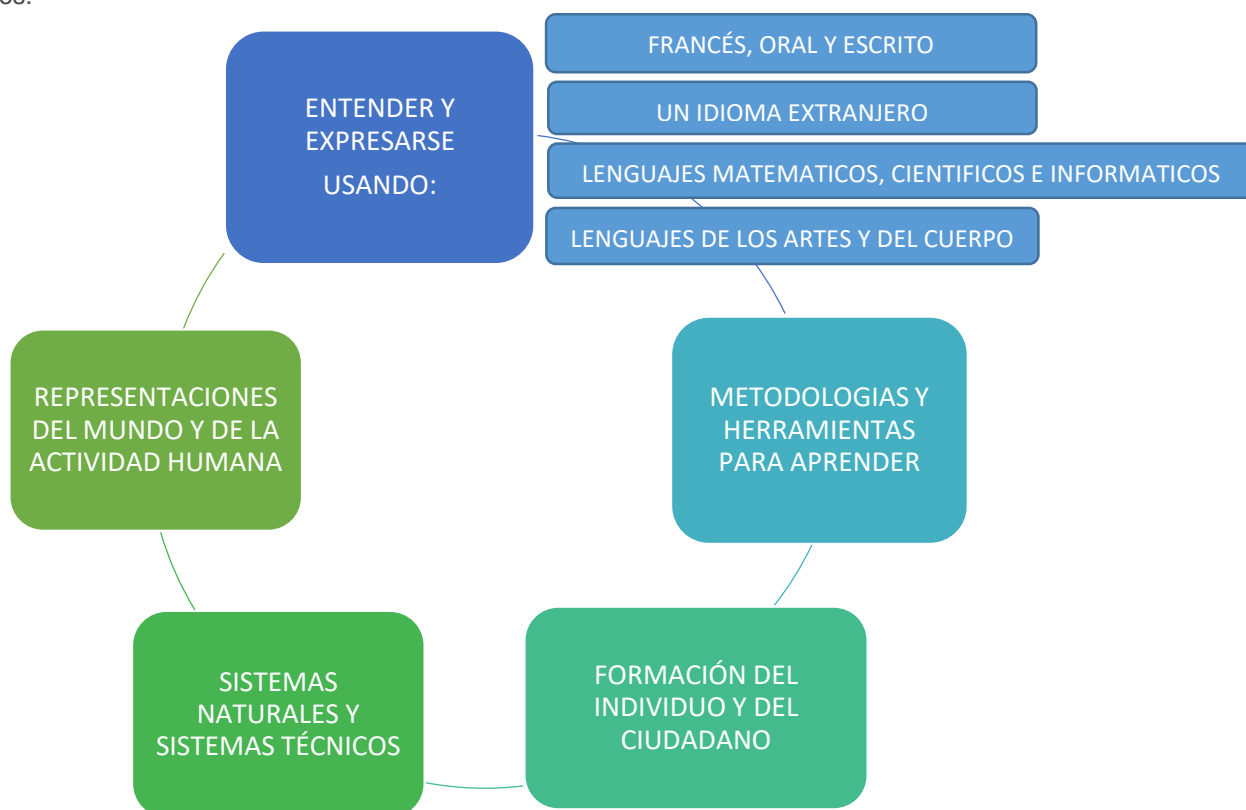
os.

ENTENDER Y EXPRESARSE USANDO:

FRANCÉS, ORAL Y ESCRITO

UN IDIOMA EXTRANJERO

LENGUAJES MATEMATICOS, CIENTIFICOS E INFORMATICOS

LENGUAJES DE LOS ARTES Y DEL CUERPO

REPRESENTACIONES DEL MUNDO Y DE LA ACTIVIDAD HUMANA

METODOLOGIAS Y HERRAMIENTAS PARA APRENDER

SISTEMAS NATURALES Y SISTEMAS TÉCNICOS

FORMACIÓN DEL INDIVIDUO Y DEL CIUDADANO